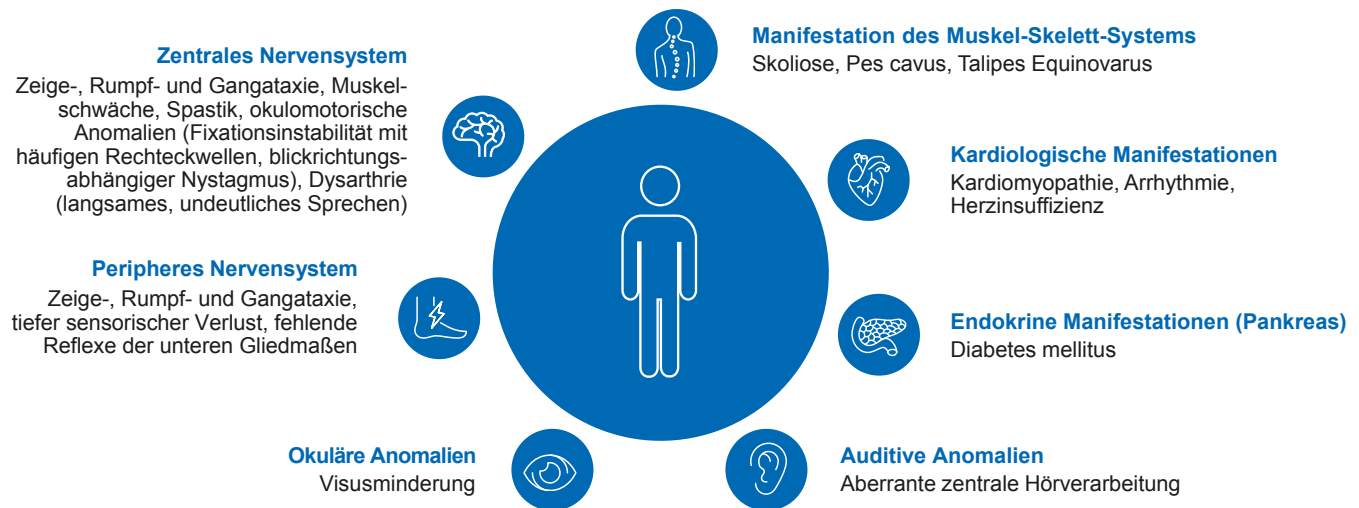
Zentrales Nervensystem
Zeige-, Rumpf- und Gangataxie, Muskelschwäche, Spastik, okulomotorische Anomalien (Fixationsinstabilität mit häufigen Rechteckwellen, blickrichtungsabhängiger Nystagmus), Dysarthrie (langsames, undeutliches Sprechen)

Peripheres Nervensystem
Zeige-, Rumpf- und Gangataxie, tiefer sensorischer Verlust, fehlende Reflexe der unteren Gliedmaßen

Okuläre Anomalien
Visusminderung

Manifestation des Muskel-Skelett-Systems
Skoliose, Pes cavus, Talipes Equinovarus

Kardiologische Manifestationen
Kardiomyopathie, Arrhythmie, Herzinsuffizienz

Endokrine Manifestationen (Pankreas)
Diabetes mellitus

Auditive Anomalien
Aberrante zentrale Hörverarbeitung